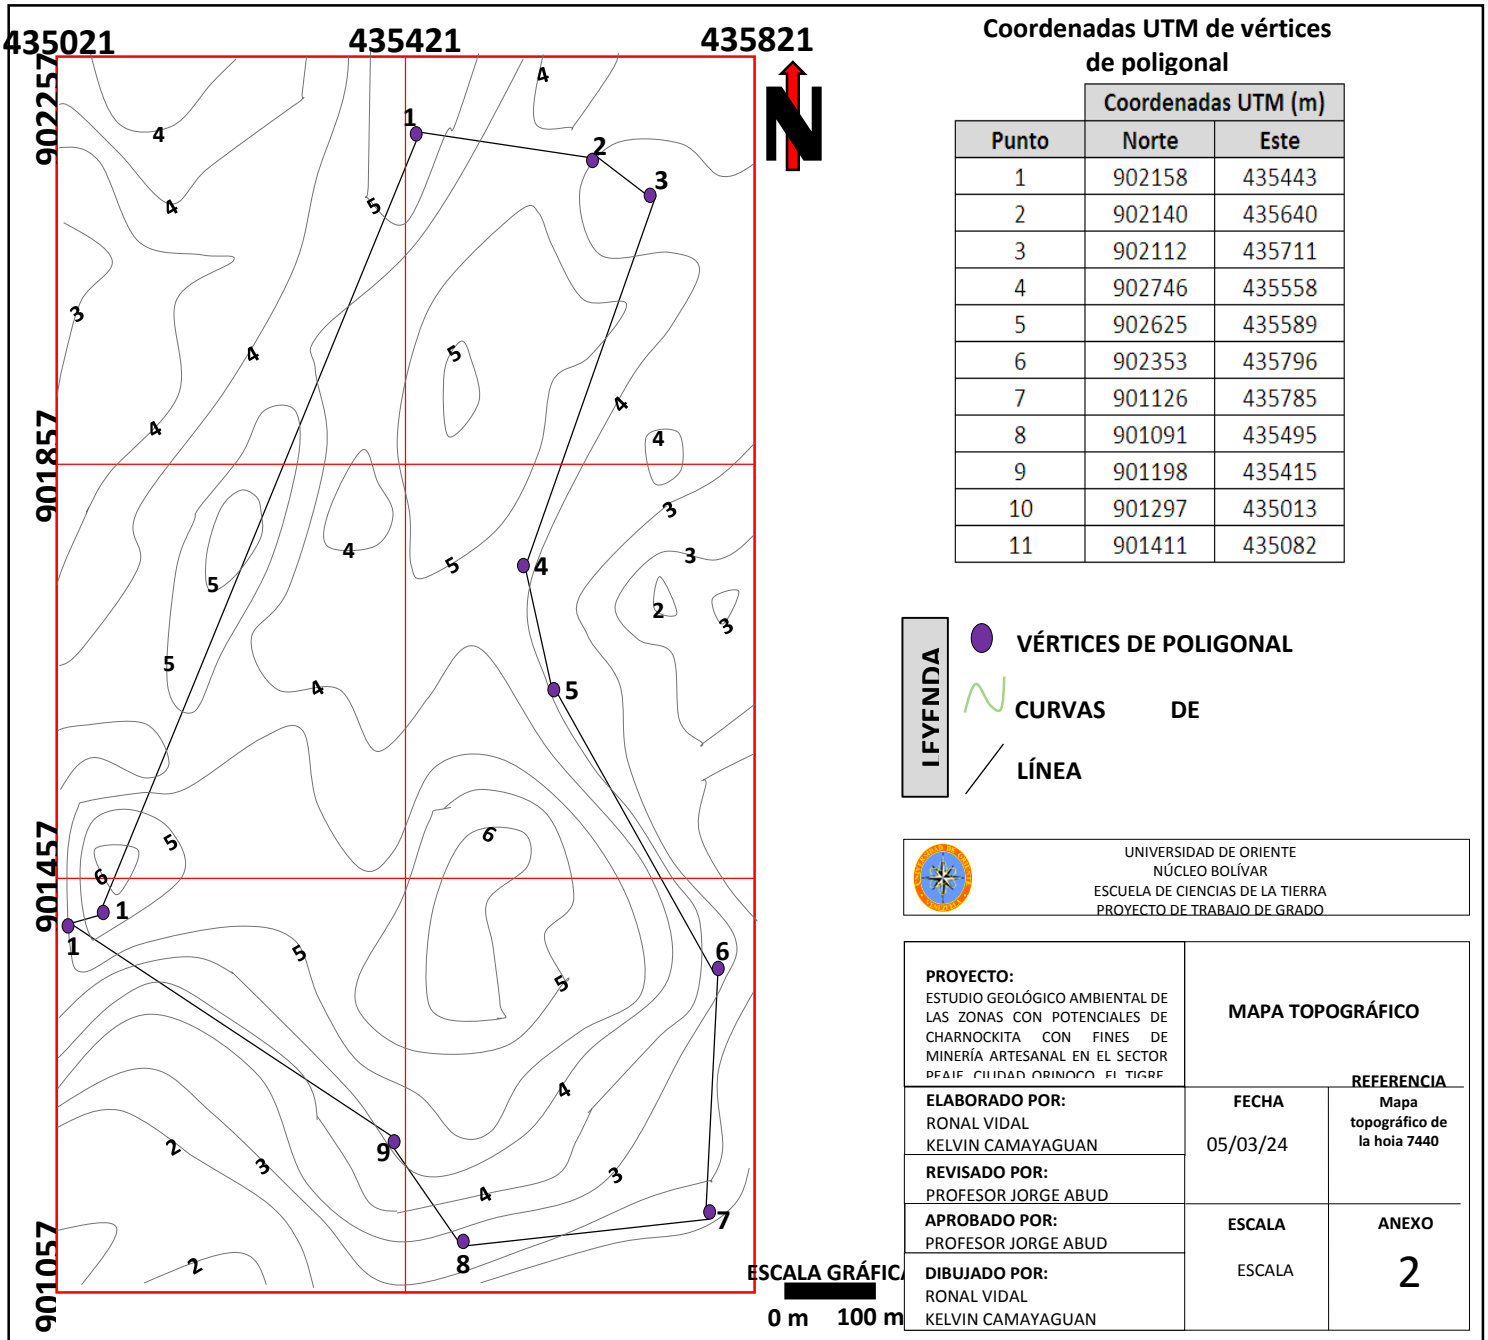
435021 435421 435821

902257
901857
901457
901057

N

4 4 4 3 4 4 5 5 4 5 5 4 4 4 3 3 2 3 5 4 5 6 6 5 5 2 3 4 3 4 2

1 2 3 4 5 6 7 8 9 1 1

Coordenadas UTM de vértices de poligonal

| Punto | Norte | Este |
|---|---|---|
| | Coordenadas UTM (m) | |
| 1 | 902158 | 435443 |
| 2 | 902140 | 435640 |
| 3 | 902112 | 435711 |
| 4 | 902746 | 435558 |
| 5 | 902625 | 435589 |
| 6 | 902353 | 435796 |
| 7 | 901126 | 435785 |
| 8 | 901091 | 435495 |
| 9 | 901198 | 435415 |
| 10 | 901297 | 435013 |
| 11 | 901411 | 435082 |

LEYENDA
VÉRTICES DE POLIGONAL
CURVAS DE
LÍNEA

UNIVERSIDAD DE ORIENTE
NÚCLEO BOLÍVAR
ESCUELA DE CIENCIAS DE LA TIERRA
PROYECTO DE TRABAJO DE GRADO

PROYECTO:
ESTUDIO GEOLÓGICO AMBIENTAL DE LAS ZONAS CON POTENCIALES DE CHARNOCKITA CON FINES DE MINERÍA ARTESANAL EN EL SECTOR PEAJE CIUDAD ORINOCO EL TIGRE

MAPA TOPOGRÁFICO

ELABORADO POR:
RONAL VIDAL
KELVIN CAMAYAGUAN

FECHA
05/03/24

REFERENCIA
Mapa topográfico de la hoia 7440

REVISADO POR:
PROFESOR JORGE ABUD

APROBADO POR:
PROFESOR JORGE ABUD

ESCALA
ESCALA

ANEXO
2

DIBUJADO POR:
RONAL VIDAL
KELVIN CAMAYAGUAN

ESCALA GRÁFICA
0 m 100 m